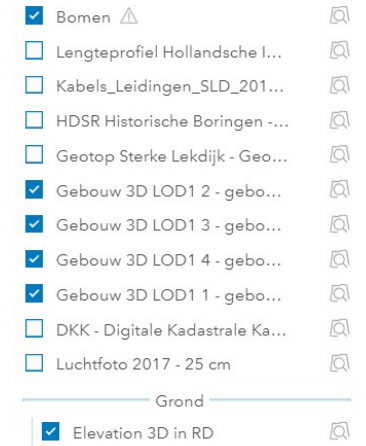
Bomen ⚠

Lengteprofiel Hollandsche I...

Kabels_Leidingen_SLD_201...

HDSR Historische Boringen -...

Geotop Sterke Lekdijk - Geo...

Gebouw 3D LOD1 2 - gebo...

Gebouw 3D LOD1 3 - gebo...

Gebouw 3D LOD1 4 - gebo...

Gebouw 3D LOD1 1 - gebo...

DKK - Digitale Kadastrale Ka...

Luchtfoto 2017 - 25 cm

Grond

Elevation 3D in RD